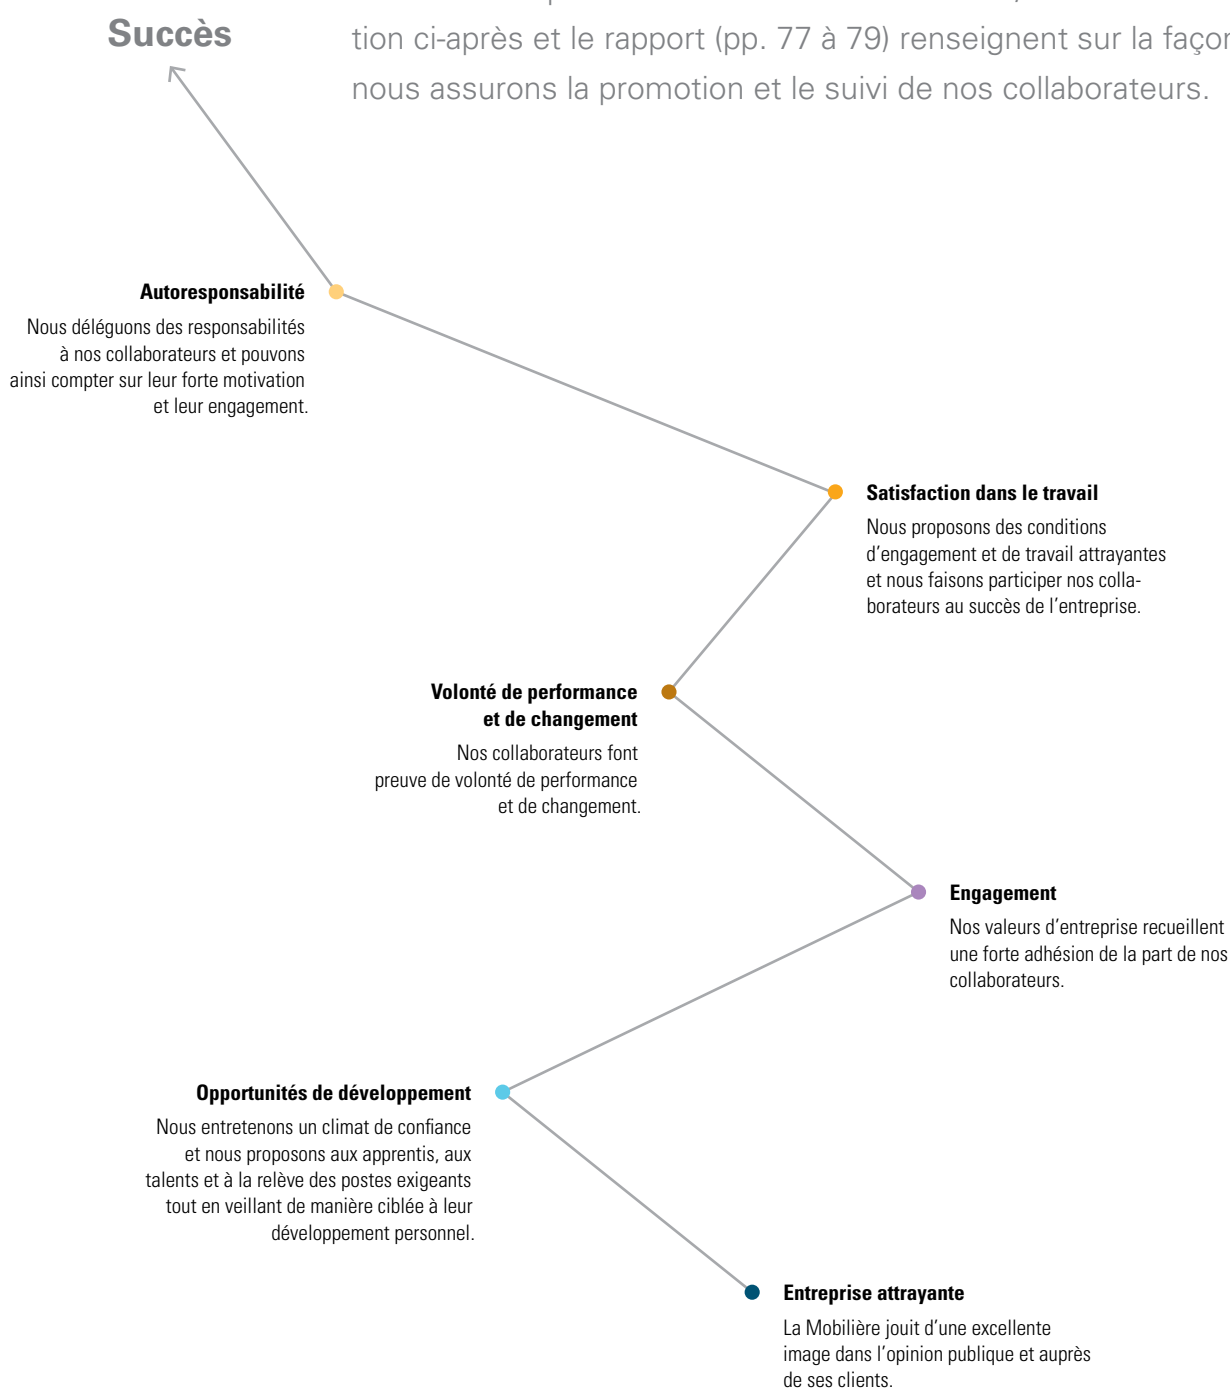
Succès

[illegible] tion ci-après et le rapport (pp. 77 à 79) renseignent sur la façon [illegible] nous assurons la promotion et le suivi de nos collaborateurs.

Autoresponsabilité

Nous déléguons des responsabilités à nos collaborateurs et pouvons ainsi compter sur leur forte motivation et leur engagement.

Satisfaction dans le travail

Nous proposons des conditions d'engagement et de travail attrayantes et nous faisons participer nos collaborateurs au succès de l'entreprise.

Volonté de performance et de changement

Nos collaborateurs font preuve de volonté de performance et de changement.

Engagement

Nos valeurs d'entreprise recueillent une forte adhésion de la part de nos collaborateurs.

Opportunités de développement

Nous entretenons un climat de confiance et nous proposons aux apprentis, aux talents et à la relève des postes exigeants tout en veillant de manière ciblée à leur développement personnel.

Entreprise attrayante

La Mobilière jouit d'une excellente image dans l'opinion publique et auprès de ses clients.